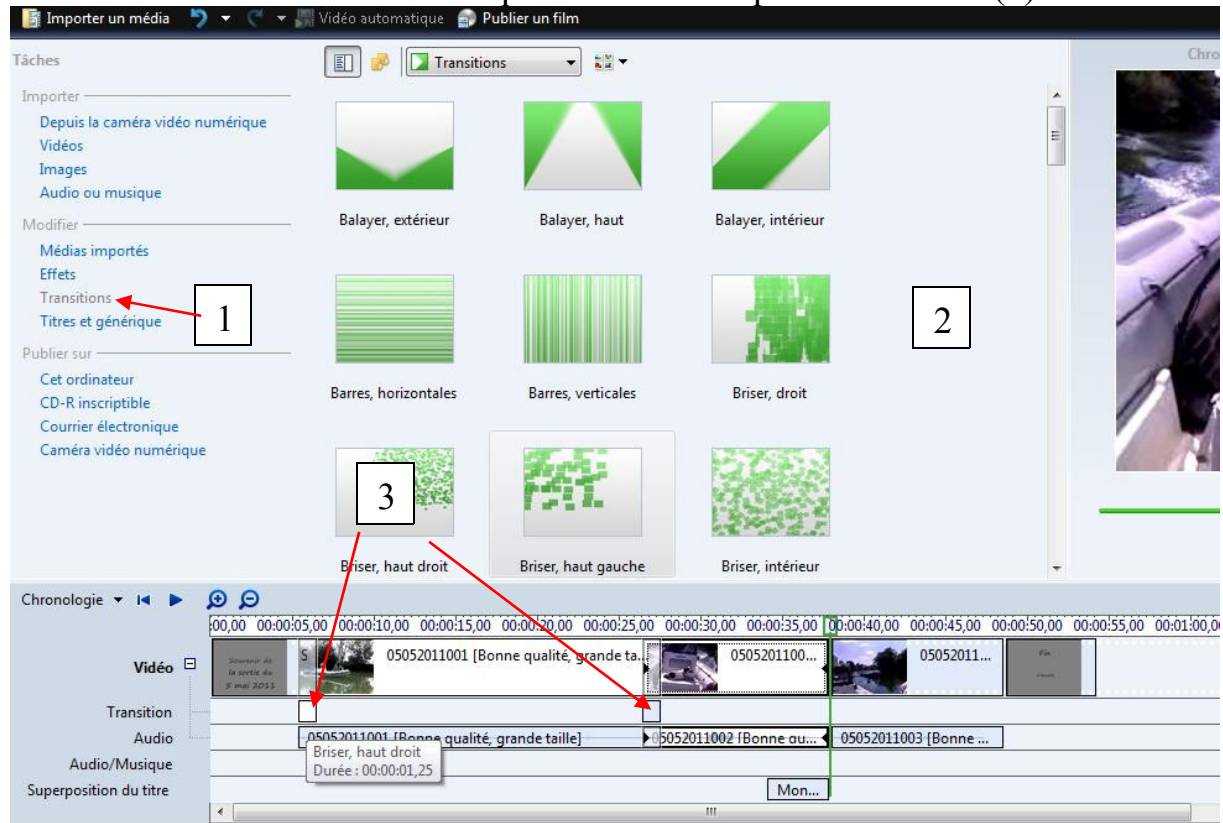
Importer un média Vidéo automatique Publier un film

Tâches

Importer
Depuis la caméra vidéo numérique
Vidéos
Images
Audio ou musique

Modifier
Médias importés
Effets
Transitions
Titres et générique

Publier sur
Cet ordinateur
CD-R inscriptible
Courrier électronique
Caméra vidéo numérique

1

Transitions

Balayer, extérieur
Balayer, haut
Balayer, intérieur
Barres, horizontales
Barres, verticales
Briser, droit
Briser, haut droit
Briser, haut gauche
Briser, intérieur

2

3

Chro

Chronologie

:00,00 00:00:05,00 00:00:10,00 00:00:15,00 00:00:20,00 00:00:25,00 00:00:30,00 00:00:35,00 00:00:40,00 00:00:45,00 00:00:50,00 00:00:55,00 00:01:00,00

Vidéo
Souvenir de la sortie du 5 mai 2011
S
05052011001 [Bonne qualité, grande ta...
05052011000...
05052011...
Fin

Transition
Audio
05052011001 [Bonne qualité, grande taille]
05052011002 [Bonne qu...
05052011003 [Bonne ...
Briser, haut droit
Durée : 00:00:01,25
Audio/Musique
Superposition du titre
Mon...